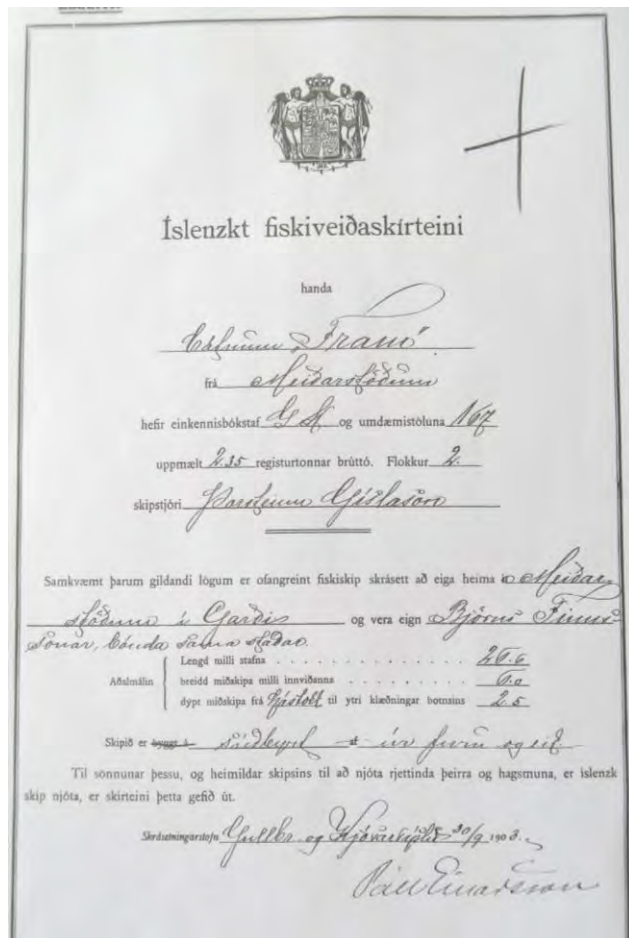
Íslenzkt fiskiveiðaskírteini

handa

Ófeigur Frami

frá Meiðarstöðum

hefir einkennisbókstaf G.K. og umdæmistöluna 167

uppmælt 2.35 registurtonnar brúttó. Flokkur 2.

skipstjóri Þorsteini Gíslasyni

Samkvæmt þarum gildandi lögum er ofangreint fiskiskip skrásett að eiga heima á Meiðarstöðum í Garði og vera eign Björns Finnssonar, bónda sama staðar.

Aðalmálin: Lengd milli stafna 26.6; breidd miðskipa milli innviðanna 6.0; dypt miðskipa frá Kjölstokk til ytri klæðningar botnsins 2.5

Skipið er ~~byggt~~ Súðbyrt ~~at~~ úr furu og eik

Til sönnunar þessu, og heimildar skipsins til að njóta rjettinda þeirra og hagsmuna, er íslenzk skip njóta, er skírteini þetta gefið út.

Skrásetningarstofa Gullbr. og Kjósarsýslu 30/9 1903.

Páll Einarsson